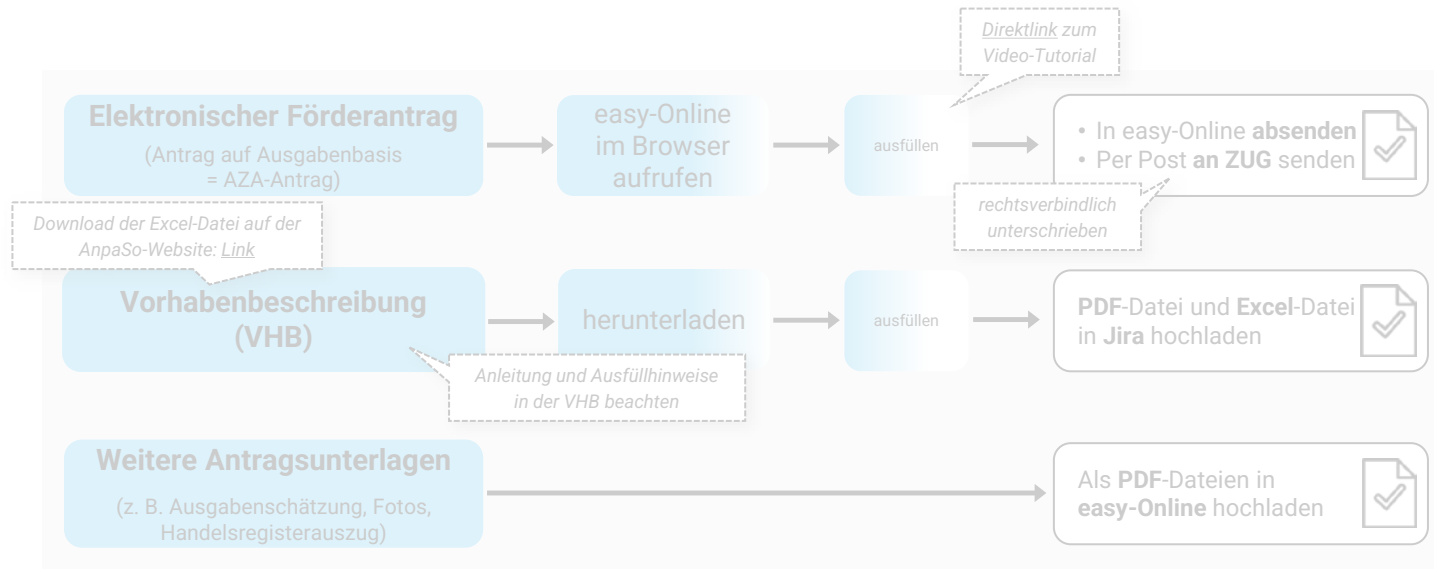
Direktlink zum Video-Tutorial

Elektronischer Förderantrag

(Antrag auf Ausgabenbasis = AZA-Antrag)

easy-Online im Browser aufrufen

ausfüllen

• In easy-Online absenden
• Per Post an ZUG senden

rechtsverbindlich unterschrieben

Download der Excel-Datei auf der AnpaSo-Website: Link

Vorhabenbeschreibung (VHB)

herunterladen

ausfüllen

PDF-Datei und Excel-Datei in Jira hochladen

Anleitung und Ausfüllhinweise in der VHB beachten

Weitere Antragsunterlagen

(z. B. Ausgabenschätzung, Fotos, Handelsregisterauszug)

Als PDF-Dateien in easy-Online hochladen